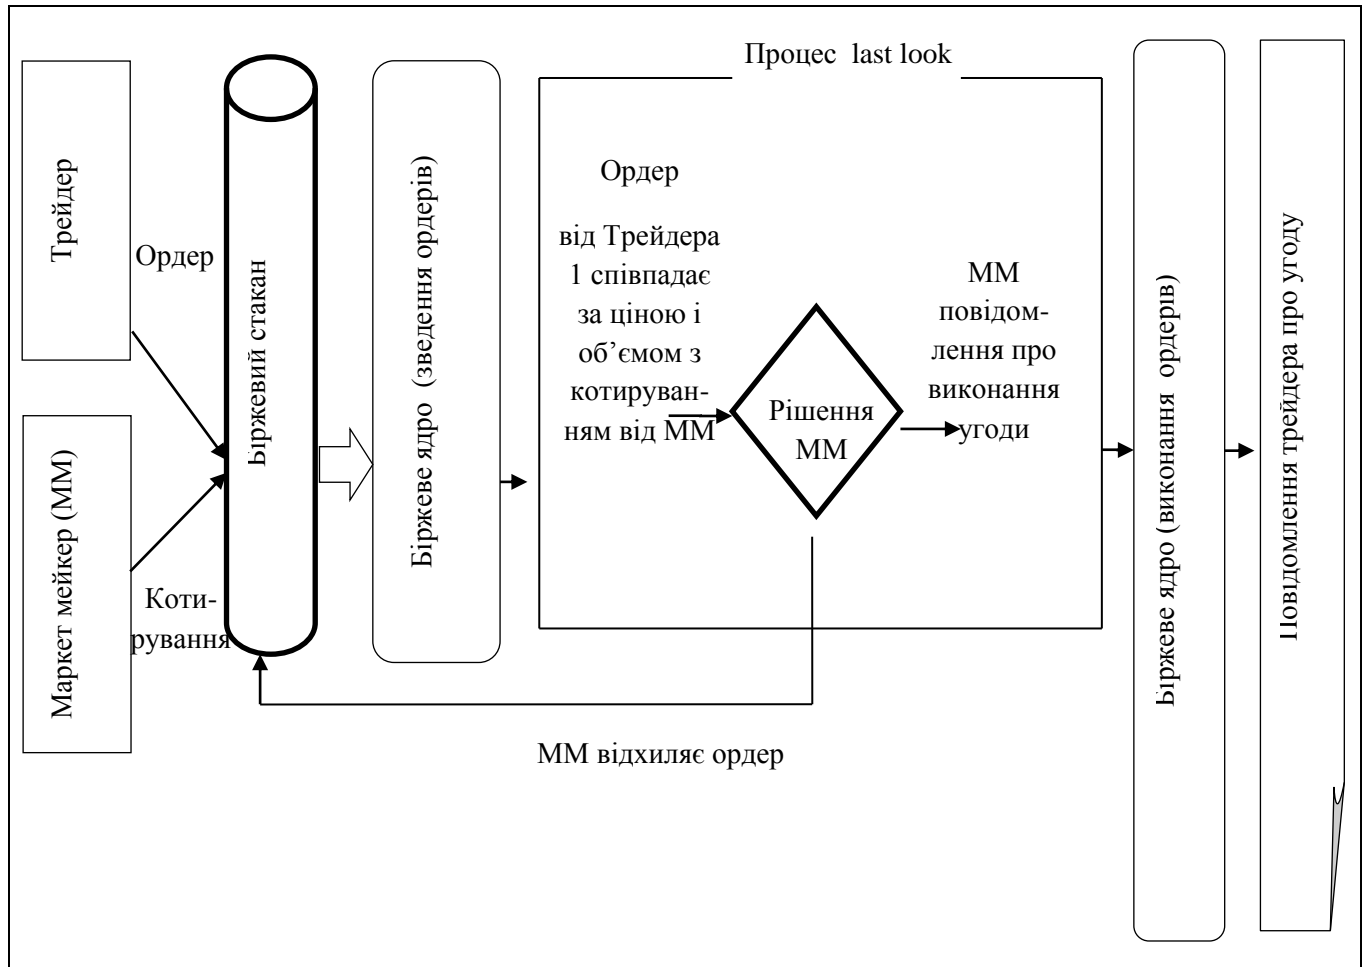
Процес last look

Трейдер

Ордер

Маркет мейкер (ММ)

Котирування

Біржевий стакан

Біржеве ядро (зведення ордерів)

Ордер

від Трейдера 1 співпадає за ціною і об'ємом з котируванням від ММ

Рішення ММ

ММ повідомлення про виконання угоди

ММ відхиляє ордер

Біржеве ядро (виконання ордерів)

Повідомлення трейдера про угоду